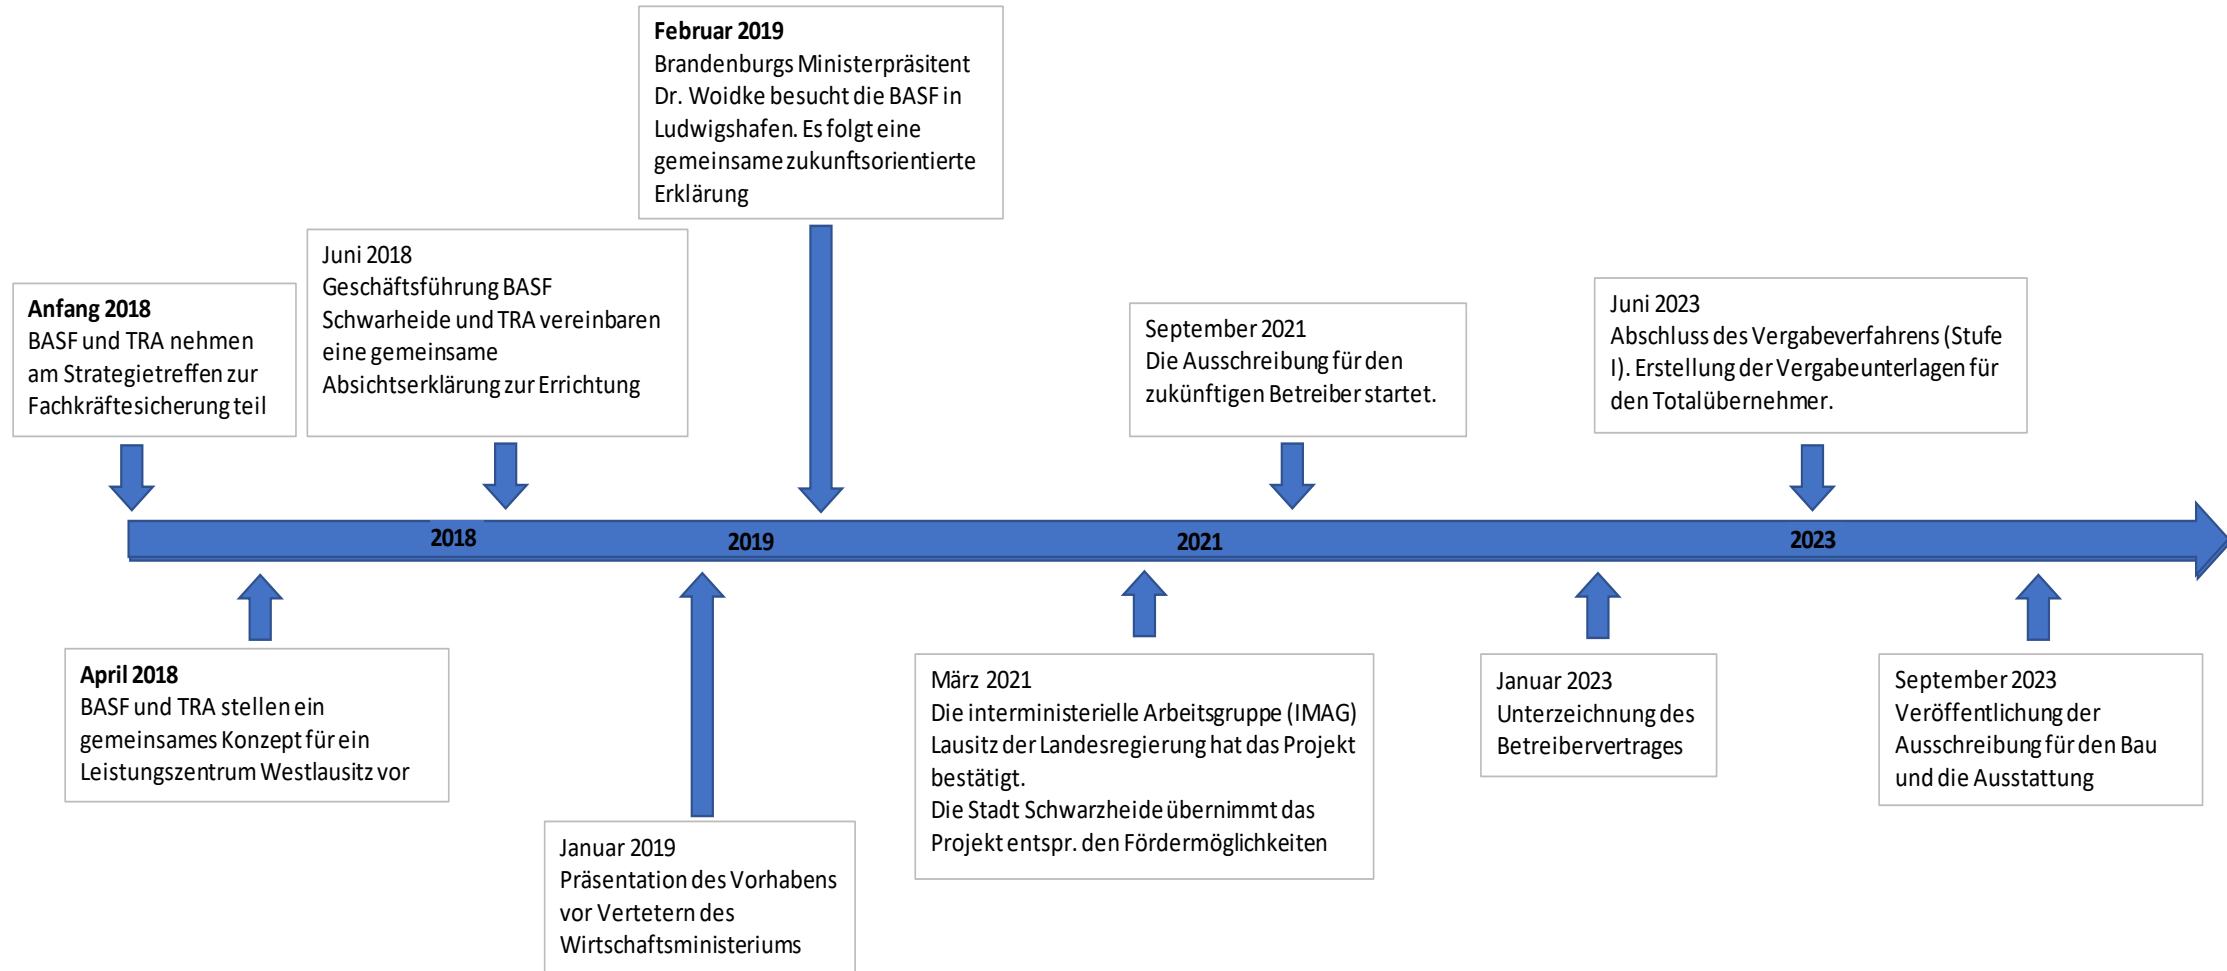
**Februar 2019**
Brandenburgs Ministerpräsitent Dr. Woidke besucht die BASF in Ludwigshafen. Es folgt eine gemeinsame zukunftsorientierte Erklärung

Juni 2018
Geschäftsführung BASF Schwarheide und TRA vereinbaren eine gemeinsame Absichtserklärung zur Errichtung

**Anfang 2018**
BASF und TRA nehmen am Strategietreffen zur Fachkräftesicherung teil

September 2021
Die Ausschreibung für den zukünftigen Betreiber startet.

Juni 2023
Abschluss des Vergabeverfahrens (Stufe I). Erstellung der Vergabeunterlagen für den Totalübernehmer.

2018

2019

2021

2023

**April 2018**
BASF und TRA stellen ein gemeinsames Konzept für ein Leistungszentrum Westlausitz vor

Januar 2019
Präsentation des Vorhabens vor Vertetern des Wirtschaftsministeriums

März 2021
Die interministerielle Arbeitsgruppe (IMAG) Lausitz der Landesregierung hat das Projekt bestätigt.
Die Stadt Schwarzheide übernimmt das Projekt entspr. den Fördermöglichkeiten

Januar 2023
Unterzeichnung des Betreibervertrages

September 2023
Veröffentlichung der Ausschreibung für den Bau und die Ausstattung